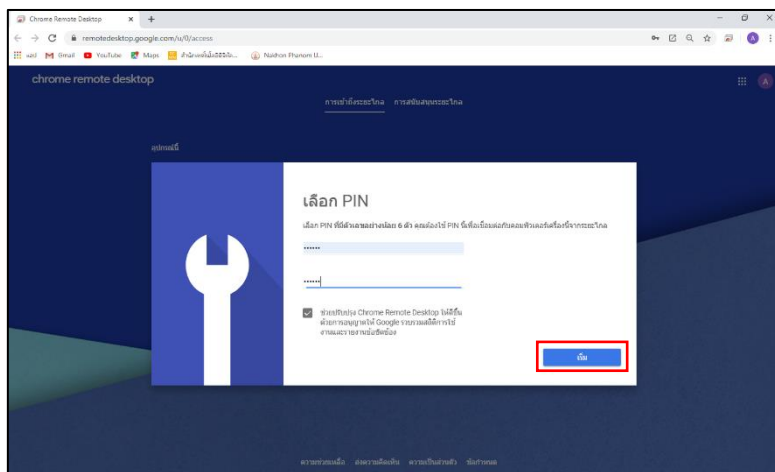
Chrome Remote Desktop × +

remotedesktop.google.com/u/0/access

แอป Gmail YouTube Maps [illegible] Nakhon Phanom U...

chrome remote desktop

การเข้าถึงระยะไกล การสนับสนุนระยะไกล

อุปกรณ์นี้

เลือก PIN

เลือก PIN ที่มีตัวเลขอย่างน้อย 6 ตัว คุณต้องใช้ PIN นี้เพื่อเชื่อมต่อกับคอมพิวเตอร์เครื่องนี้จากระยะไกล

••••••

••••••

ช่วยปรับปรุง Chrome Remote Desktop ให้ดีขึ้นด้วยการอนุญาตให้ Google รวบรวมสถิติการใช้งานและรายงานข้อขัดข้อง

เริ่ม

ความช่วยเหลือ ส่งความคิดเห็น ความเป็นส่วนตัว ข้อกำหนด